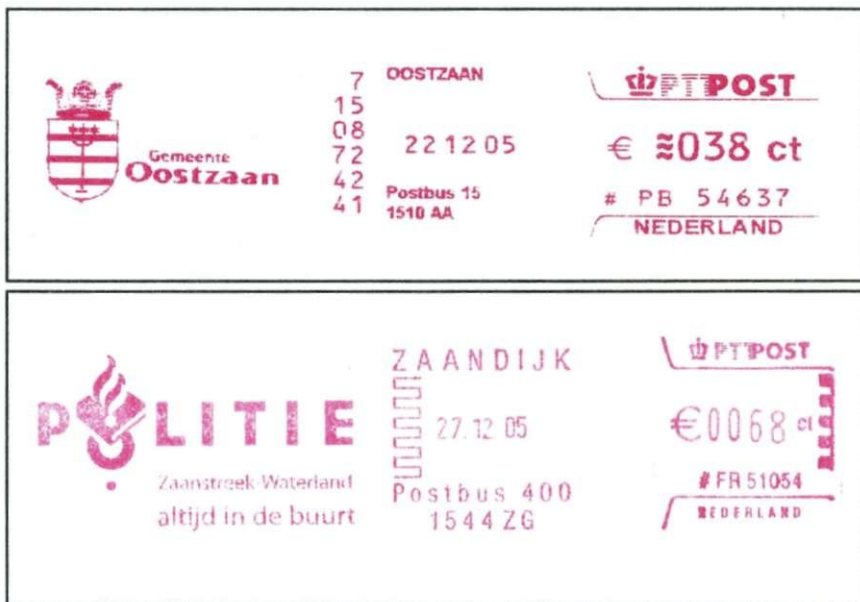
Gemeente Oostzaan

7
15
08
72
42
41

OOSTZAAN

221205

Postbus 15
1510 AA

PTTPOST

€ ≋038 ct

# PB 54637

NEDERLAND

POLITIE

Zaanstreek-Waterland
altijd in de buurt

ZAANDIJK

27.12.05

Postbus 400
1544 ZG

PTTPOST

€0068 ct

# FR 51054

NEDERLAND